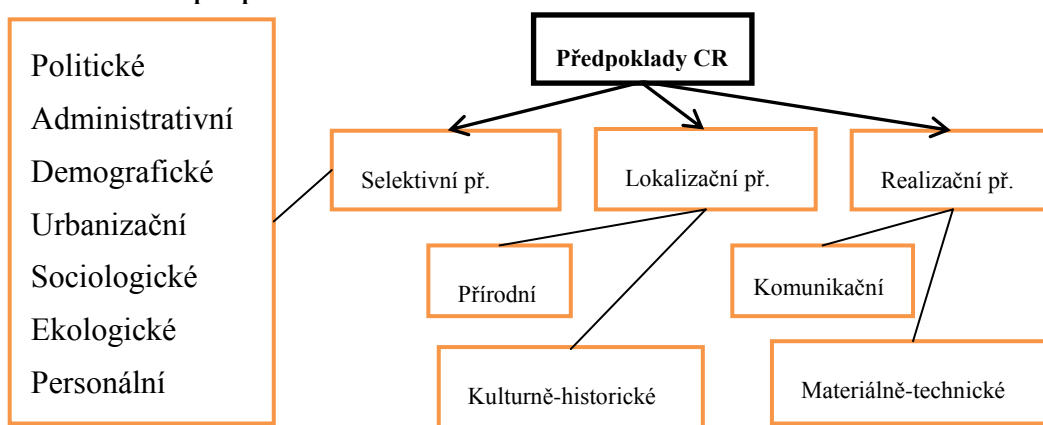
Politické
Administrativní
Demografické
Urbanizační
Sociologické
Ekologické
Personální

Předpoklady CR

Selektivní př.

Lokalizační př.

Realizační př.

Přírodní

Komunikační

Kulturně-historické

Materiálně-technické